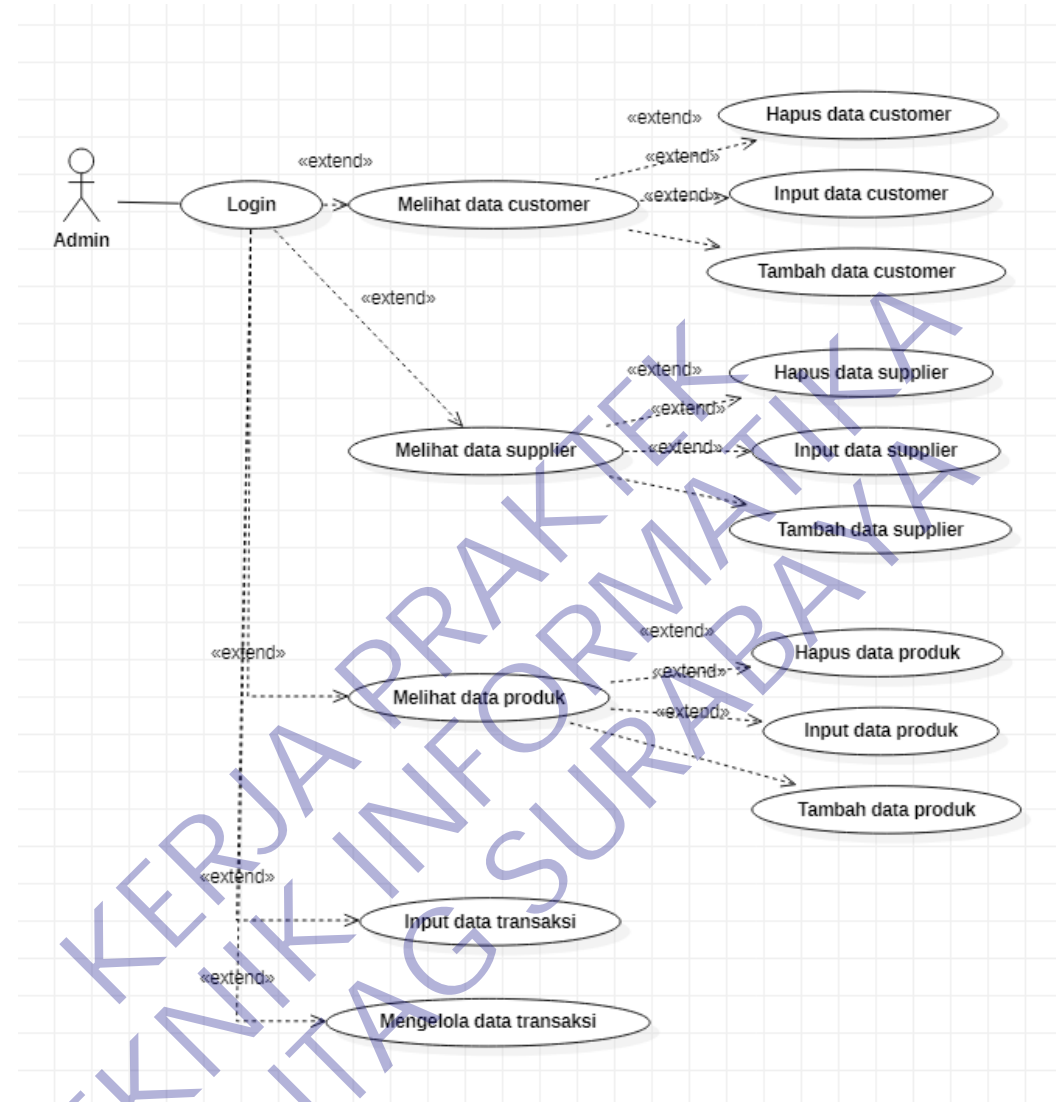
«extend»

Hapus data customer

«extend»

«extend»

Admin

Login

Melihat data customer

«extend»

Input data customer

Tambah data customer

«extend»

«extend»

Hapus data supplier

«extend»

Melihat data supplier

«extend»

Input data supplier

Tambah data supplier

«extend»

«extend»

Hapus data produk

«extend»

Melihat data produk

«extend»

Input data produk

Tambah data produk

«extend»

Input data transaksi

«extend»

Mengelola data transaksi

KERJA PRAKTEK
TEKNIK INFORMATIKA
UNTAG SURABAYA